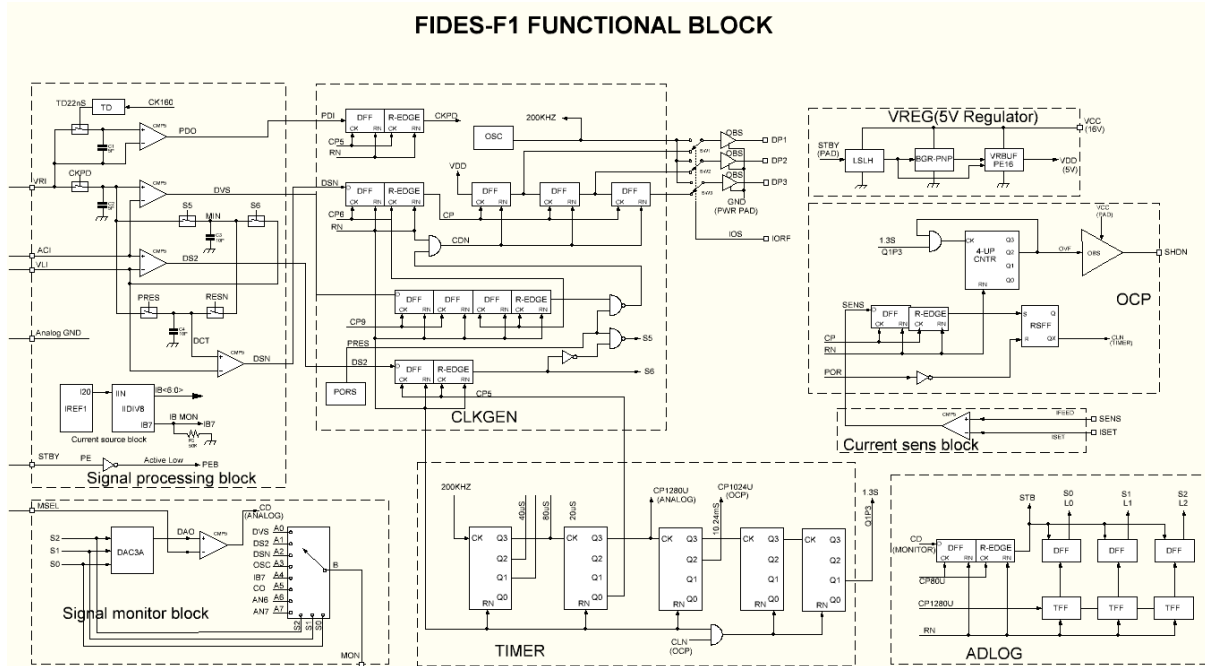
FIDES-F1 FUNCTIONAL BLOCK

TD22nS
TD
CK160
PDO
VRI
CKPD
DVS
S5
MIN
S6
ACI
VLI
DS2
PRES
RESN
Analog GND
DCT
DSN
I20
IREF1
IIN
IIDIV8
IB<6:0>
IB MON
IB7
Current source block
STBY
PE
Active Low
PEB
Signal processing block

PDI
DFF
R-EDGE
CK
RN
CKPD
CP5
RN
200KHZ
OSC
VDD
DSN
DFF
R-EDGE
CP6
RN
CP
DFF
DFF
DFF
CDN
DFF
DFF
DFF
R-EDGE
CP9
PRES
DS2
DFF
R-EDGE
CP5
PORS
S5
S6
CLKGEN
OBS
DP1
DP2
OBS
DP3
GND
(PWR PAD)
IOS
IORF

VREG(5V Regulator)
VCC
(16V)
STBY
(PAD)
LSLH
BGR-PNP
VRBUF
PE16
VDD
(5V)

VCC
(PAD)
1.3S
Q1P3
CK
4-UP
CNTR
Q3
Q2
Q1
Q0
RN
OVF
OBS
SHON
OCP
SENS
DFF
R-EDGE
CK
RN
RSFF
S
Q
R
QX
CP
RN
CLN
(TIMER)
POR

IFSEO
SENS
ISET
ISET
Current sens block

MSEL
CD
(ANALOG)
S2
S1
S0
DAC3A
DAO
DVS A0
DS2 A1
DSN A2
OSC A3
IB7 A4
CO A5
AN6 A6
AN7 A7
B
S2 S1 S0
Signal monitor block
MON

200KHZ
CK
Q3
Q2
Q1
Q0
RN
40uS
80uS
20uS
CP1280U
(ANALOG)
CP1024U
(OCP)
10.24mS
1.3S
Q1P3
CLN
(OCP)
TIMER

STB
S0
L0
S1
L1
S2
L2
CD
(MONITOR)
DFF
R-EDGE
CK
RN
CP80U
DFF
DFF
DFF
CP1280U
TFF
TFF
TFF
RN
ADLOG